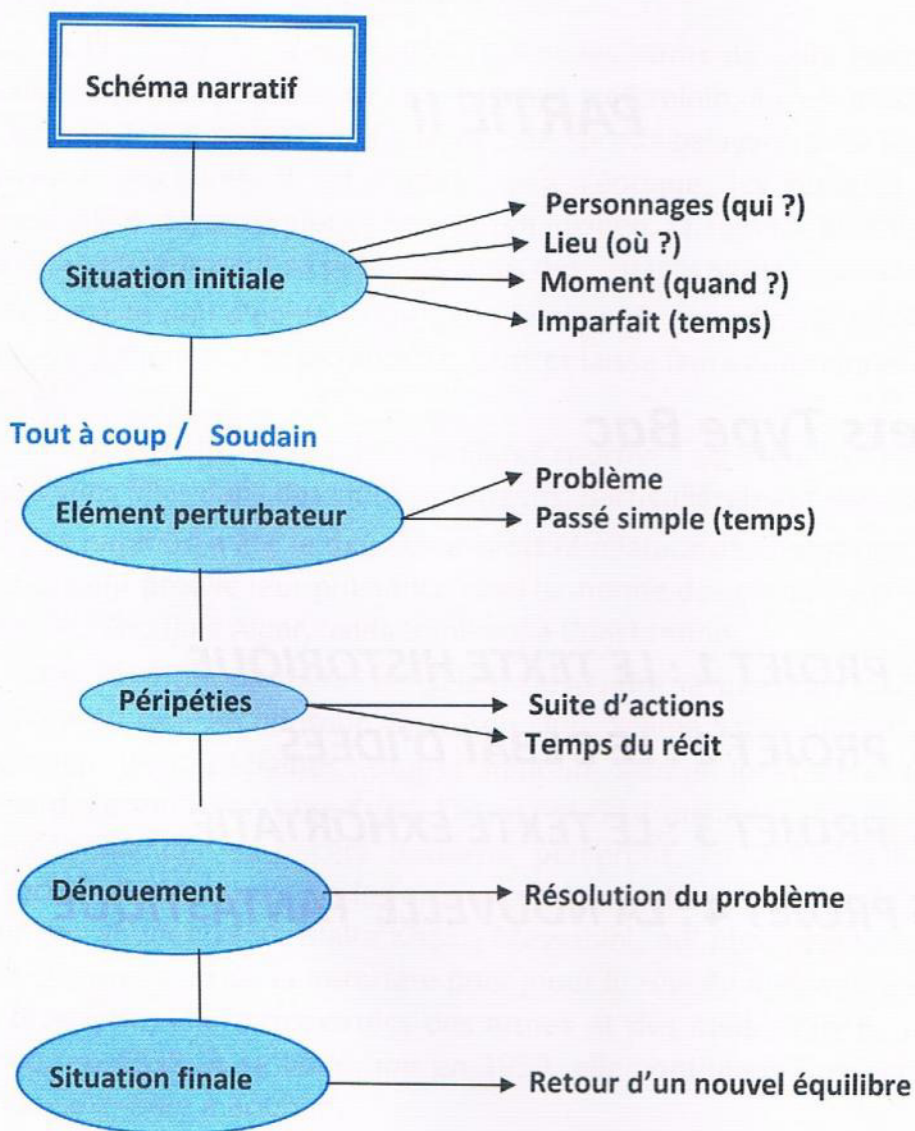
Schéma narratif

Situation initiale
Personnages (qui ?)
Lieu (où ?)
Moment (quand ?)
Imparfait (temps)

Tout à coup / Soudain

Elément perturbateur
Problème
Passé simple (temps)

Péripéties
Suite d'actions
Temps du récit

Dénouement
Résolution du problème

Situation finale
Retour d'un nouvel équilibre